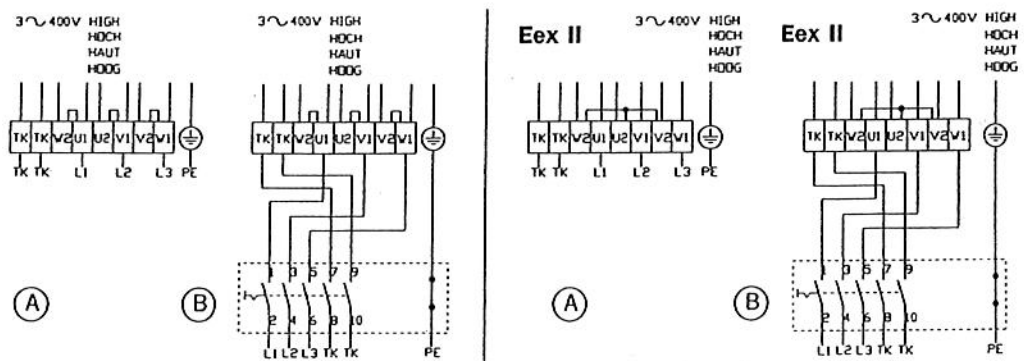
3~400V HIGH HOCH HAUT HOOG

TK TK V2 U1 U2 V1 V2 V1

TK TK L1 L2 L3 PE

(A)

3~400V HIGH HOCH HAUT HOOG

TK TK V2 U1 U2 V1 V2 V1

1 3 5 7 9

2 4 6 8 10

L1 L2 L3 TK TK PE

(B)

Eex II

3~400V HIGH HOCH HAUT HOOG

TK TK V2 U1 U2 V1 V2 V1

TK TK L1 L2 L3 PE

(A)

Eex II

3~400V HIGH HOCH HAUT HOOG

TK TK V2 U1 U2 V1 V2 V1

1 3 5 7 9

2 4 6 8 10

L1 L2 L3 TK TK PE

(B)